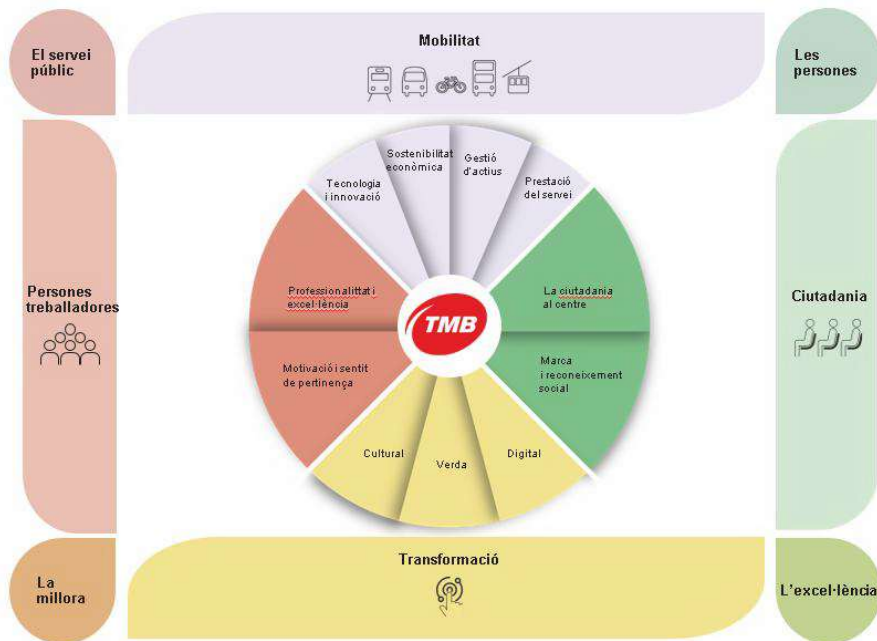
El servei públic

Mobilitat

Les persones

Persones treballadores

Tecnologia i innovació

Sostenibilitat econòmica

Gestió d'actius

Prestació del servei

Professionalittat i excel·lència

TMB

La ciutadania al centre

Motivació i sentit de pertinença

Marca i reconeixement social

Cultural

Verda

Digital

Ciutadania

La millora

Transformació

L'excel·lència